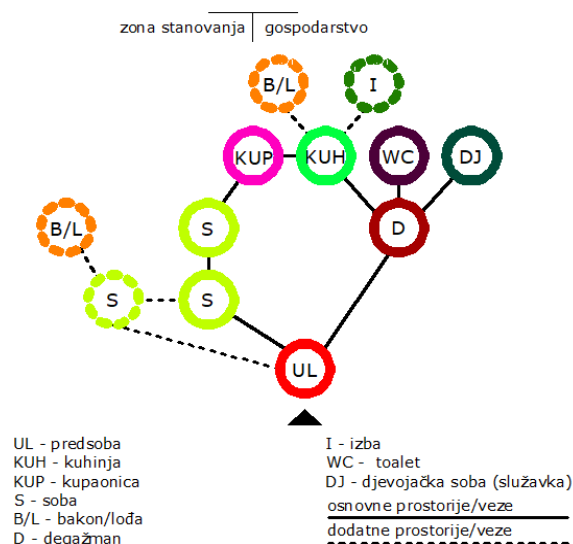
zona stanovanja | gospodarstvo

B/L
I
KUP
KUH
WC
DJ
B/L
S
D
S
S
UL

UL - predsoba
KUH - kuhinja
KUP - kupaonica
S - soba
B/L - bakon/lođa
D - degažman

I - izba
WC - toalet
DJ - djevojačka soba (služavka)
osnovne prostorije/veze
dodatne prostorije/veze